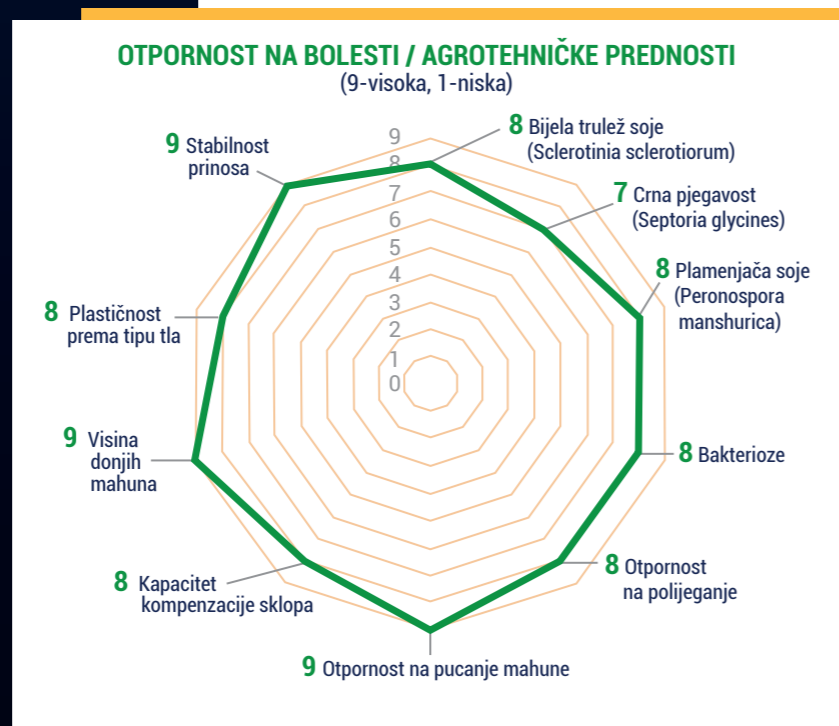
OTPORNOST NA BOLESTI / AGROTEHNIČKE PREDNOSTI
(9-visoka, 1-niska)

9
8
7
6
5
4
3
2
1
0

8 Bijela trulež soje (Sclerotinia sclerotiorum)

7 Crna pjegavost (Septoria glycines)

8 Plamenjača soje (Peronospora manshurica)

8 Bakterioze

8 Otpornost na polijeganje

9 Otpornost na pucanje mahune

8 Kapacitet kompenzacije sklopa

9 Visina donjih mahuna

8 Plastičnost prema tipu tla

9 Stabilnost prinosa